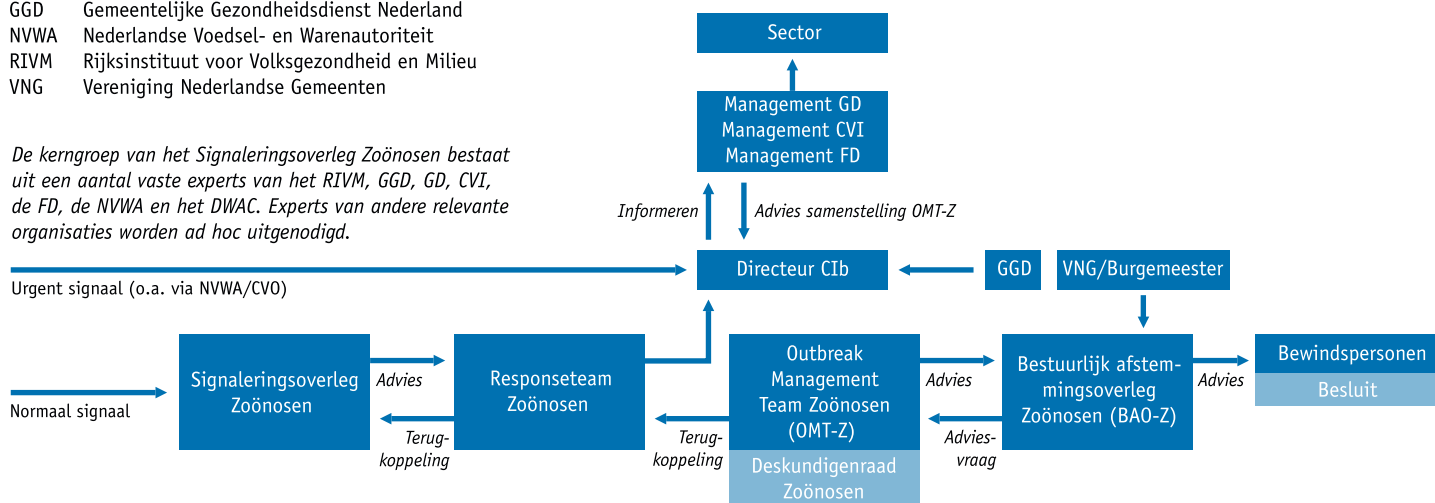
GGD Gemeentelijke Gezondheidsdienst Nederland
NVWA Nederlandse Voedsel- en Warenautoriteit
RIVM Rijksinstituut voor Volksgezondheid en Milieu
VNG Vereniging Nederlandse Gemeenten

De kerngroep van het Signaleringsoverleg Zoönosen bestaat uit een aantal vaste experts van het RIVM, GGD, GD, CVI, de FD, de NVWA en het DWAC. Experts van andere relevante organisaties worden ad hoc uitgenodigd.

Sector

Management GD
Management CVI
Management FD

Informeren

Advies samenstelling OMT-Z

Directeur CIb

GGD

VNG/Burgemeester

Urgent signaal (o.a. via NVWA/CVO)

Normaal signaal

Signaleringsoverleg Zoönosen

Advies

Terugkoppeling

Responseteam Zoönosen

Terugkoppeling

Outbreak Management Team Zoönosen (OMT-Z)

Deskundigenraad Zoönosen

Advies

Adviesvraag

Bestuurlijk afstemmingsoverleg Zoönosen (BAO-Z)

Advies

Bewindspersonen

Besluit